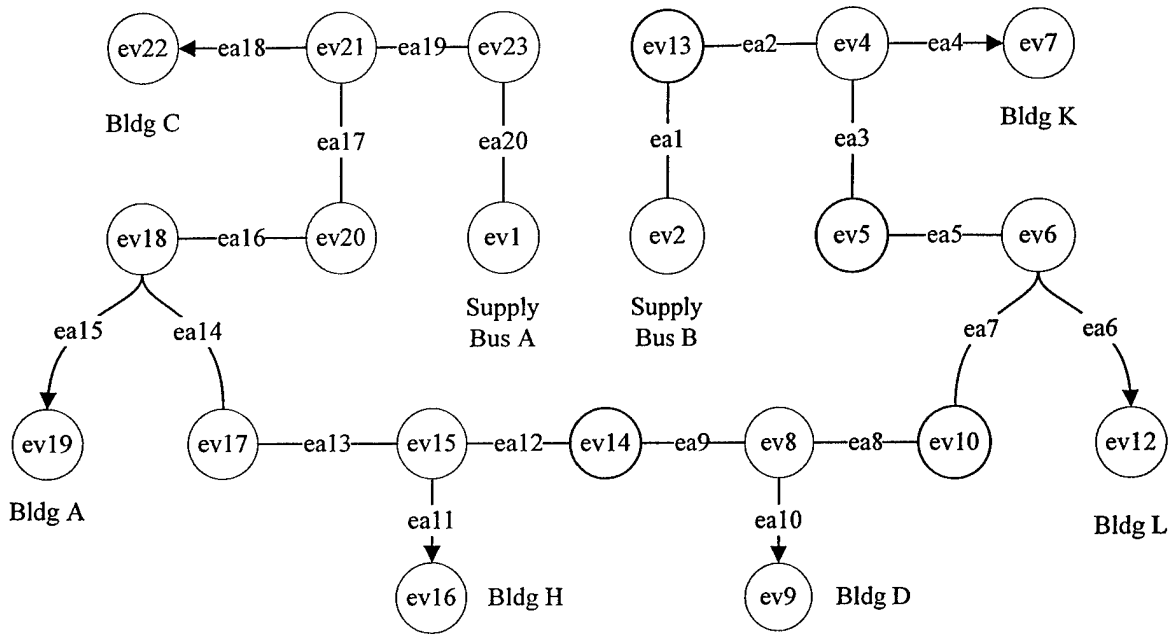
ev22 ea18 ev21 ea19 ev23 ev13 ea2 ev4 ea4 ev7

Bldg C

ea17 ea20 ea1 ea3 Bldg K

ev18 ea16 ev20 ev1 ev2 ev5 ea5 ev6

Supply Bus A

Supply Bus B

ea15 ea14 ea7 ea6

ev19 ev17 ea13 ev15 ea12 ev14 ea9 ev8 ea8 ev10 ev12

Bldg A

ea11 ea10

Bldg L

ev16 Bldg H

ev9 Bldg D